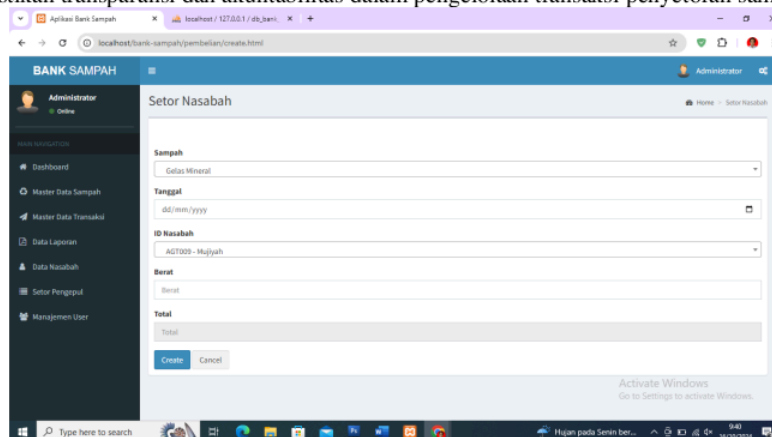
sehingga transparansi dan akuntabilitas dalam pengelolaan transaksi penyetoran sam

Aplikasi Bank Sampah
localhost / 127.0.0.1 / db_bank
localhost/bank-sampah/pembelian/create.html

BANK SAMPAH
Administrator
Administrator
Online
MAIN NAVIGATION
Dashboard
Master Data Sampah
Master Data Transaksi
Data Laporan
Data Nasabah
Setor Pengepul
Manajemen User

Setor Nasabah
Home > Setor Nasabah

Sampah
Gelas Mineral
Tanggal
dd/mm/yyyy
ID Nasabah
AGT009 - Mujiyah
Berat
Berat
Total
Total
Create
Cancel

Activate Windows
Go to Settings to activate Windows.

Type here to search
Hujan pada Senin ber...
9:40